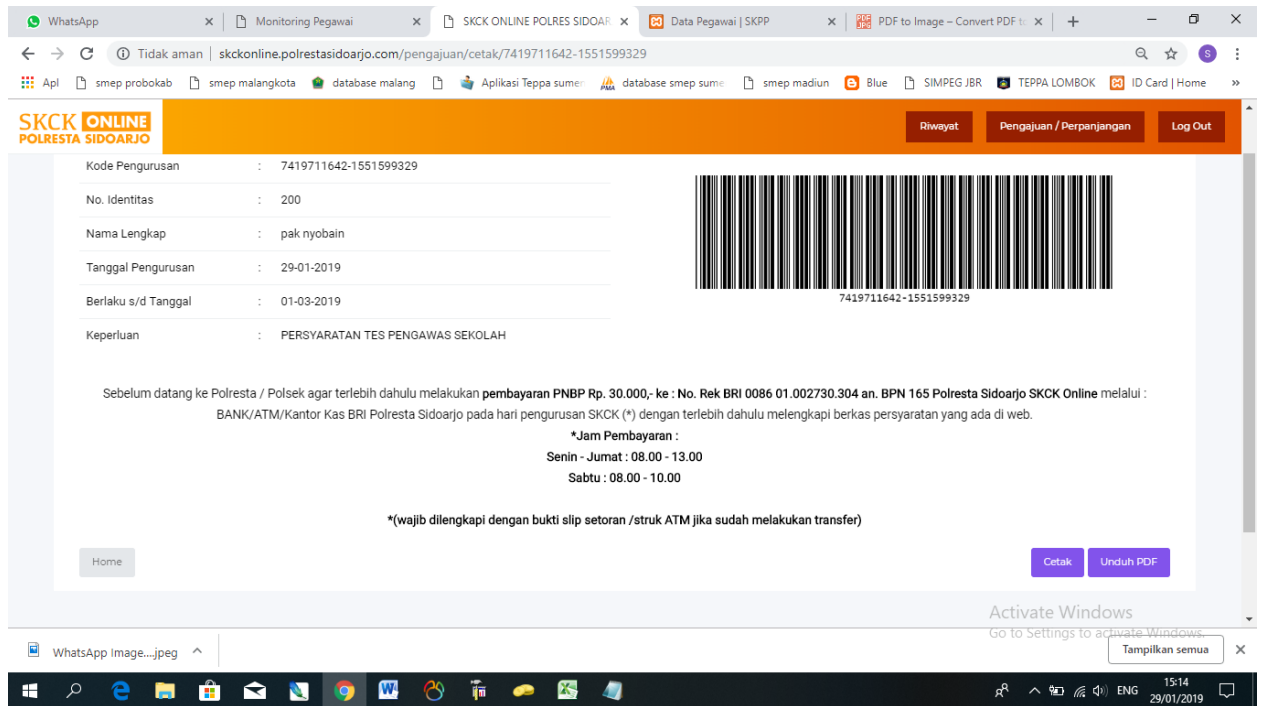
WhatsApp × Monitoring Pegawai × SKCK ONLINE POLRES SIDOAR × Data Pegawai | SKPP × PDF to Image – Convert PDF t × +

Tidak aman | sckkonline.polrestasidoarjo.com/pengajuan/cetak/7419711642-1551599329

Apl smep probokab smep malangkota database malang Aplikasi Teppa sumen database smep sume smep madiun Blue SIMPEG JBR TEPPA LOMBOK ID Card | Home »

SKCK ONLINE POLRESTA SIDOARJO

Riwayat Pengajuan / Perpanjangan Log Out

| | | |
|---|---|---|
| Kode Pengurusan | : | 7419711642-1551599329 |
| No. Identitas | : | 200 |
| Nama Lengkap | : | pak nyobain |
| Tanggal Pengurusan | : | 29-01-2019 |
| Berlaku s/d Tanggal | : | 01-03-2019 |
| Keperluan | : | PERSYARATAN TES PENGAWAS SEKOLAH |

7419711642-1551599329

Sebelum datang ke Polresta / Polsek agar terlebih dahulu melakukan pembayaran PNBP Rp. 30.000,- ke : No. Rek BRI 0086 01.002730.304 an. BPN 165 Polresta Sidoarjo SKCK Online melalui : BANK/ATM/Kantor Kas BRI Polresta Sidoarjo pada hari pengurusan SKCK (*) dengan terlebih dahulu melengkapi berkas persyaratan yang ada di web.

*Jam Pembayaran :
Senin - Jumat : 08.00 - 13.00
Sabtu : 08.00 - 10.00

*(wajib dilengkapi dengan bukti slip setoran /struk ATM jika sudah melakukan transfer)

Home

Cetak Unduh PDF

Activate Windows
Go to Settings to activate Windows.

WhatsApp Image....jpeg

Tampilkan semua

ENG 15:14 29/01/2019